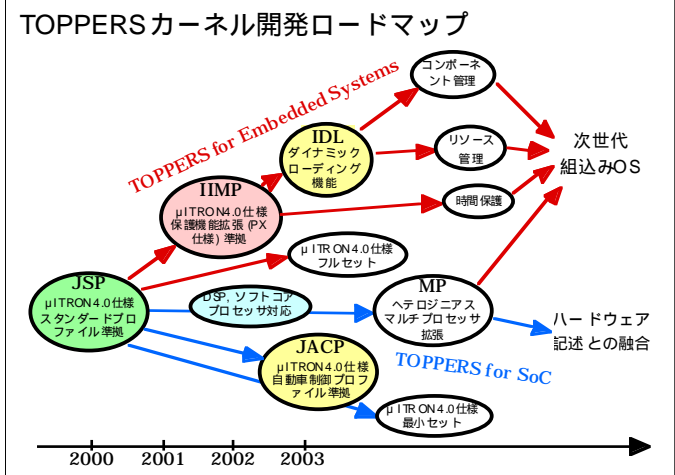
TOPPERSカーネル開発ロードマップ

TOPPERS for Embedded Systems

コンポーネント管理

IDL
ダイナミックローディング機能

リソース管理

次世代組込みOS

IIMP
μITRON4.0仕様保護機能拡張(PX仕様)準拠

時間保護

μITRON4.0仕様フルセット

JSP
μITRON4.0仕様スタンダードプロファイル準拠

DSP, ソフトコアプロセッサ対応

MP
ヘテロジニアスマルチプロセッサ拡張

ハードウェア記述との融合

JACP
μITRON4.0仕様自動車制御プロファイル準拠

TOPPERS for SoC

μITRON4.0仕様最小セット

2000
2001
2002
2003